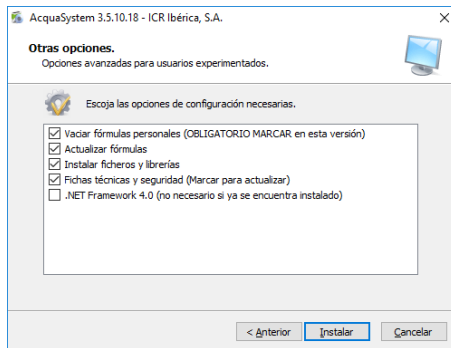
AcquaSystem 3.5.10.18 - ICR Ibérica, S.A.

Otras opciones.
Opciones avanzadas para usuarios experimentados.

Escoja las opciones de configuración necesarias.

☑ Vaciar fórmulas personales (OBLIGATORIO MARCAR en esta versión)
☑ Actualizar fórmulas
☑ Instalar ficheros y librerías
☑ Fichas técnicas y seguridad (Marcar para actualizar)
☐ .NET Framework 4.0 (no necesario si ya se encuentra instalado)

< Anterior
Instalar
Cancelar